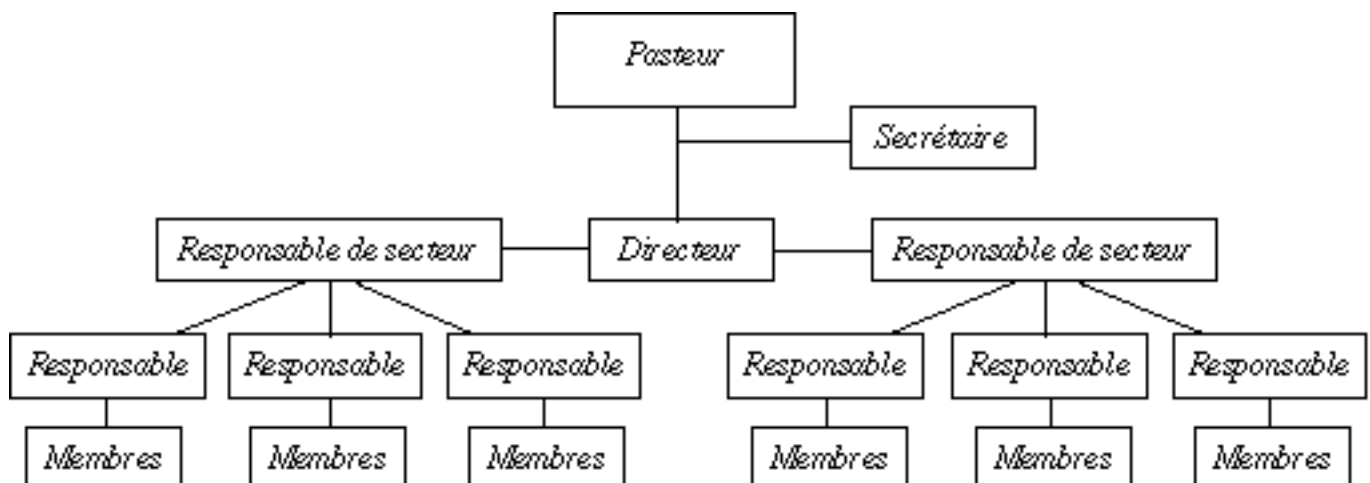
Pasteur

Secrétaire

Responsable de secteur

Directeur

Responsable de secteur

Responsable

Responsable

Responsable

Responsable

Responsable

Responsable

Membres

Membres

Membres

Membres

Membres

Membres